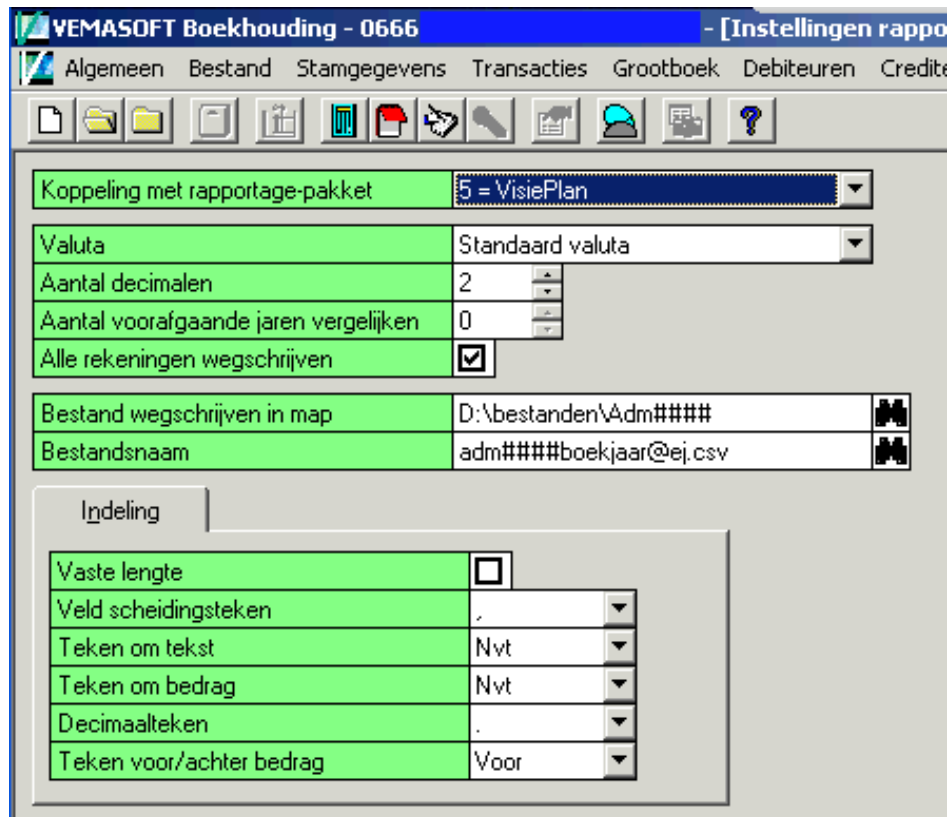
VEMASOFT Boekhouding - 0666 - [Instellingen rappo

Algemeen Bestand Stamgegevens Transacties Grootboek Debiteuren Credite

| Koppeling met rapportage-pakket | 5 = VisiePlan |
|---|---|
| Valuta | Standaard valuta |
| Aantal decimalen | 2 |
| Aantal voorafgaande jaren vergelijken | 0 |
| Alle rekeningen wegschrijven | ☑ |
| Bestand wegschrijven in map | D:\bestanden\Adm#### |
| Bestandsnaam | adm####boekjaar@ej.csv |

Indeling

| Vaste lengte | ☐ |
|---|---|
| Veld scheidingsteken | , |
| Teken om tekst | Nvt |
| Teken om bedrag | Nvt |
| Decimaalteken | . |
| Teken voor/achter bedrag | Voor |